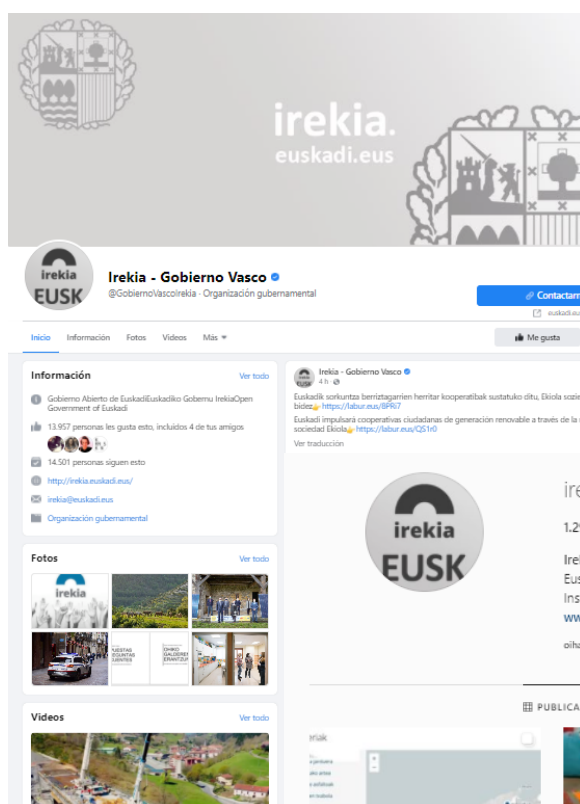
irekia.
euskadi.eus

irekia
EUSK

Irekia - Gobierno Vasco
@GobiernoVascoIrekia · Organización gubernamental

Contactar
euskadi.eus

Inicio Información Fotos Videos Más

Me gusta

Información
Ver todo

Gobierno Abierto de EuskadiEuskadiko Gobernu IrekiaOpen Government of Euskadi

13.957 personas les gusta esto, incluidos 4 de tus amigos

14.501 personas siguen esto

http://irekia.euskadi.eus/

irekia@euskadi.eus

Organización gubernamental

Fotos
Ver todo

irekia

Videos
Ver todo

Irekia - Gobierno Vasco
4 h

Euskadik sorkuntza berriztagarrien herritar kooperatibak sustatuko ditu, Ekiola sozie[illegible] bidez https://labur.eus/8PR67

Euskadi impulsará cooperativas ciudadanas de generación renovable a través de la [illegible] sociedad Ekiola https://labur.eus/QS1r0

Ver traducción

irekia
EUSK

ire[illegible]
1.2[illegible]
Irel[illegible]
Eus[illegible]
Ins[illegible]
ww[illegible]
oiha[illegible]

PUBLICA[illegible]